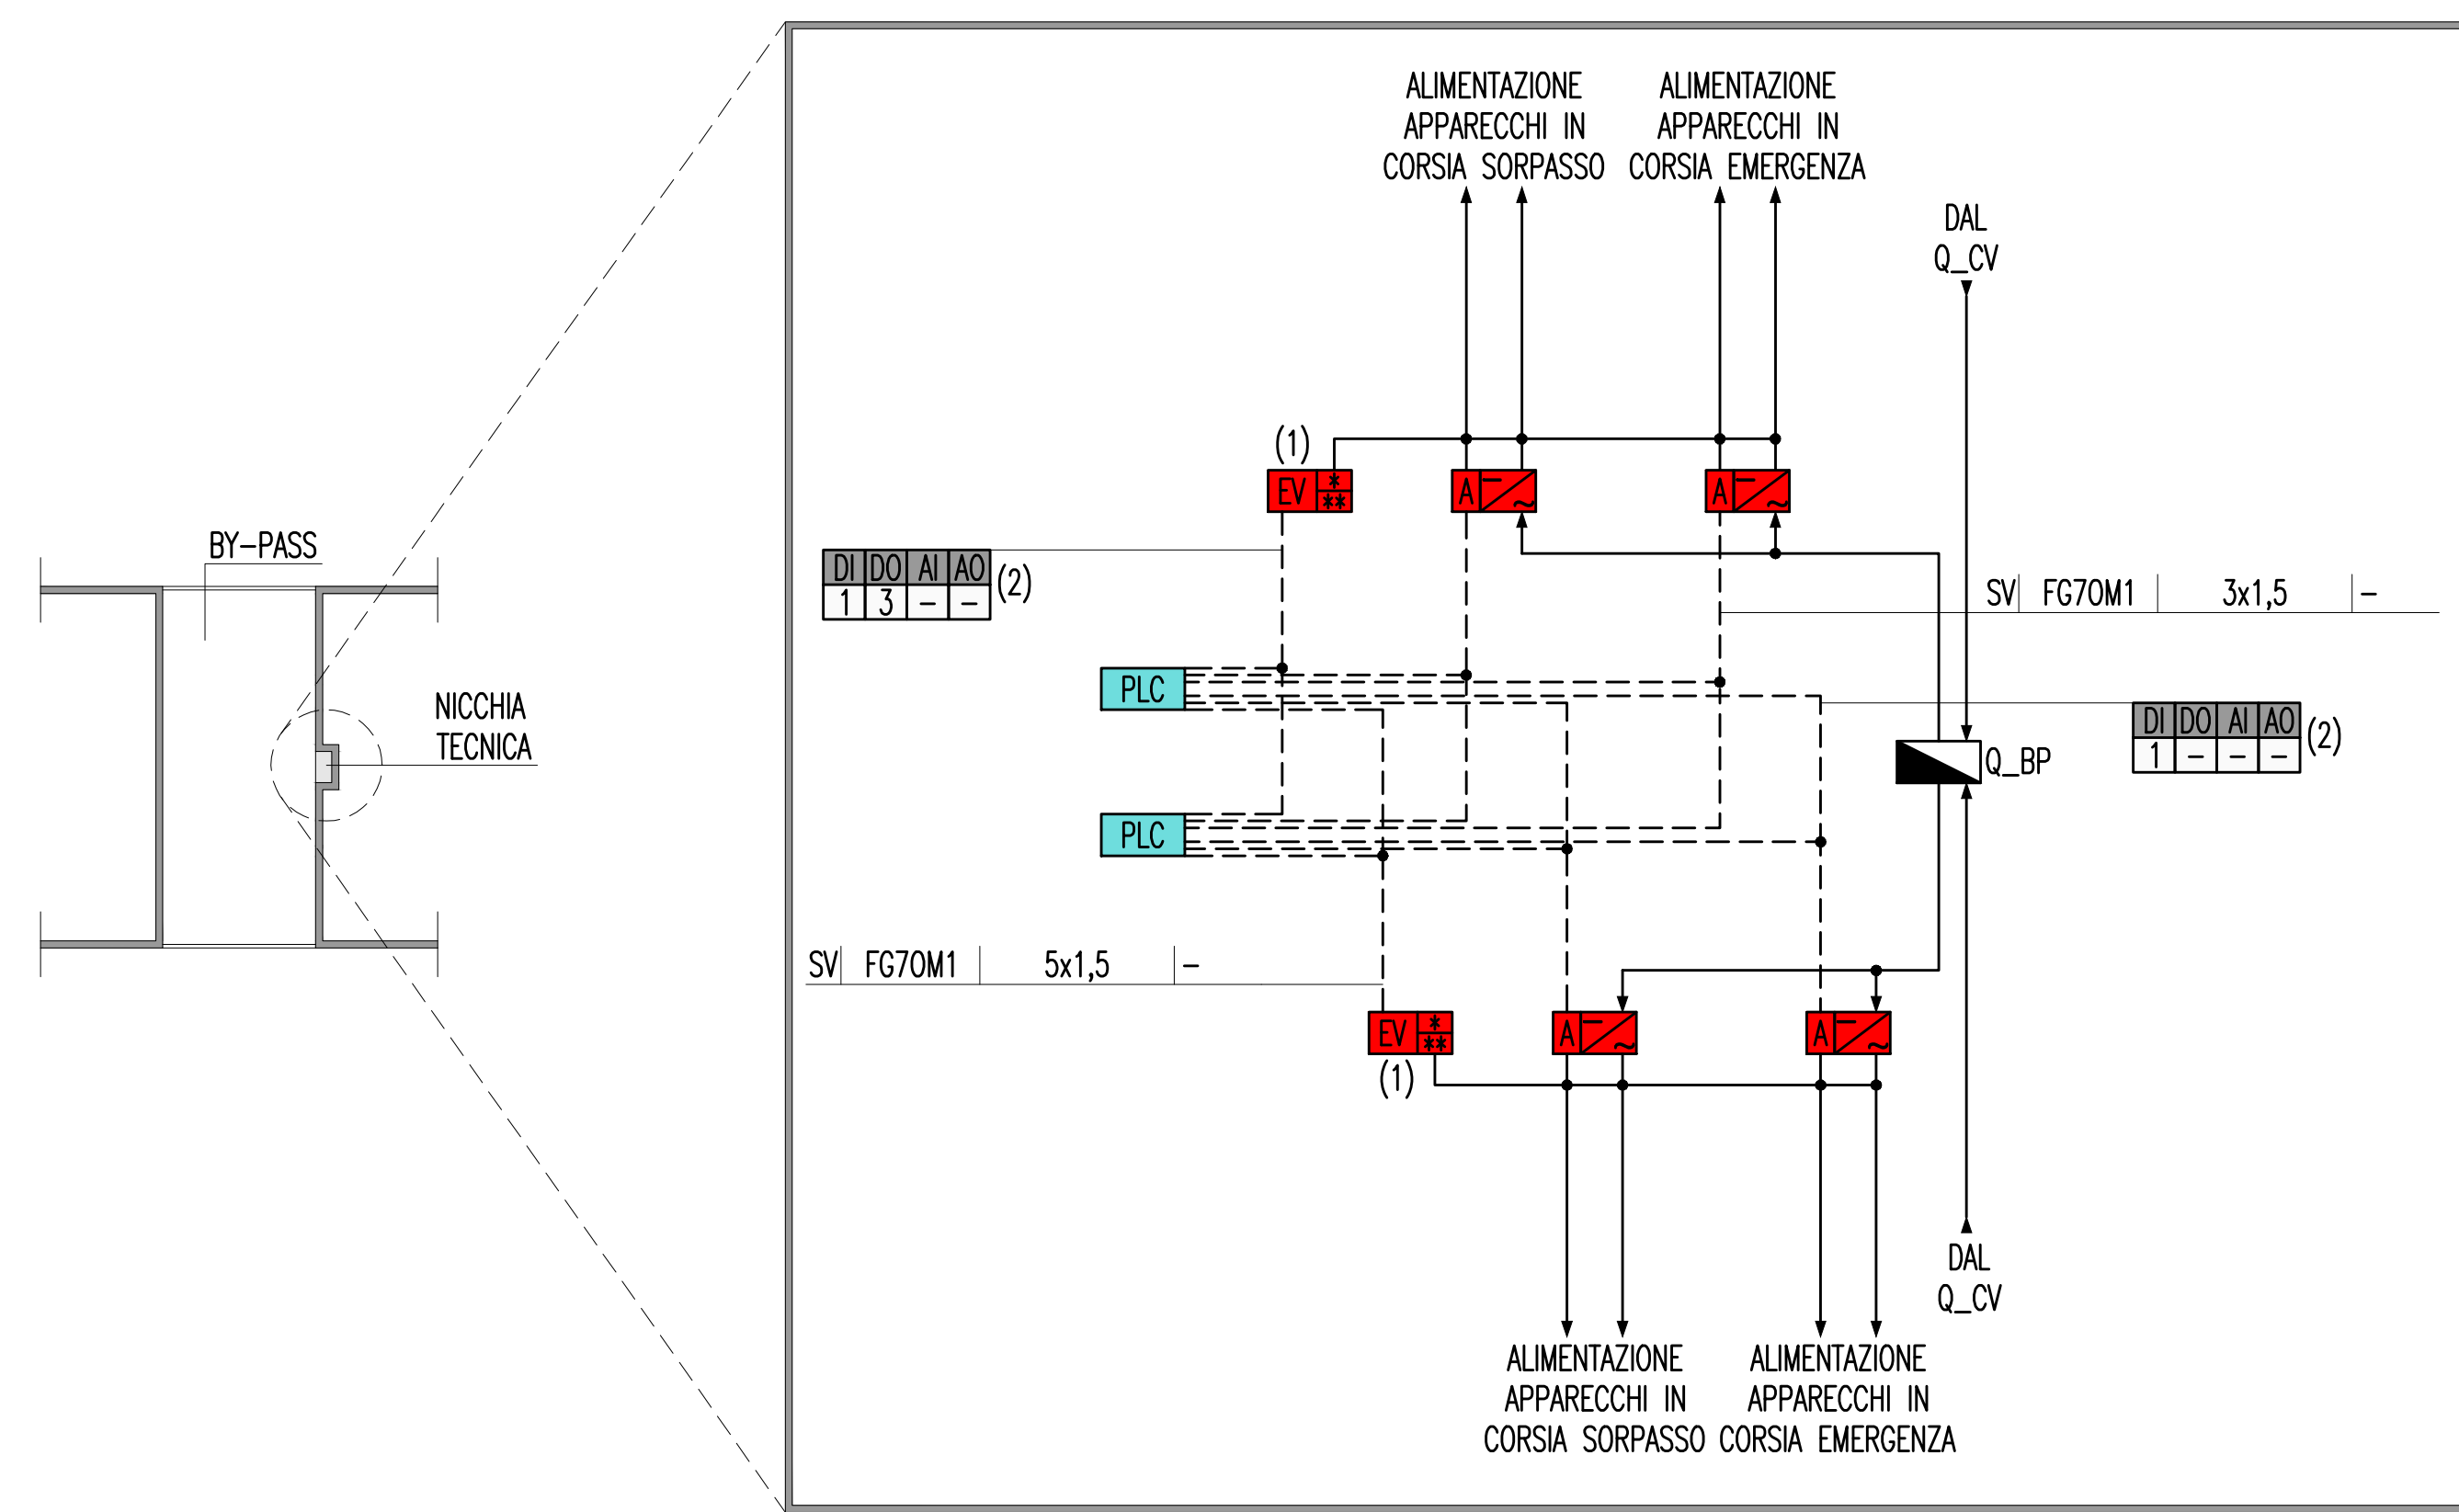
BY-PASS

NICCHIA TECNICA

ALIMENTAZIONE APPARECCHI IN CORSIA SORPASSO

ALIMENTAZIONE APPARECCHI IN CORSIA EMERGENZA

DAL Q_CV

(1)

EV $\frac{*}{**}$

A

A

| DI | DO | AI | AO |
|---|---|---|---|
| 1 | 3 | – | – |

(2)

SV FG70M1 3x1,5 –

PLC

| DI | DO | AI | AO |
|---|---|---|---|
| 1 | – | – | – |

(2)

Q_BP

PLC

SV FG70M1 5x1,5 –

EV $\frac{*}{**}$

A

A

(1)

DAL Q_CV

ALIMENTAZIONE APPARECCHI IN CORSIA SORPASSO

ALIMENTAZIONE APPARECCHI IN CORSIA EMERGENZA